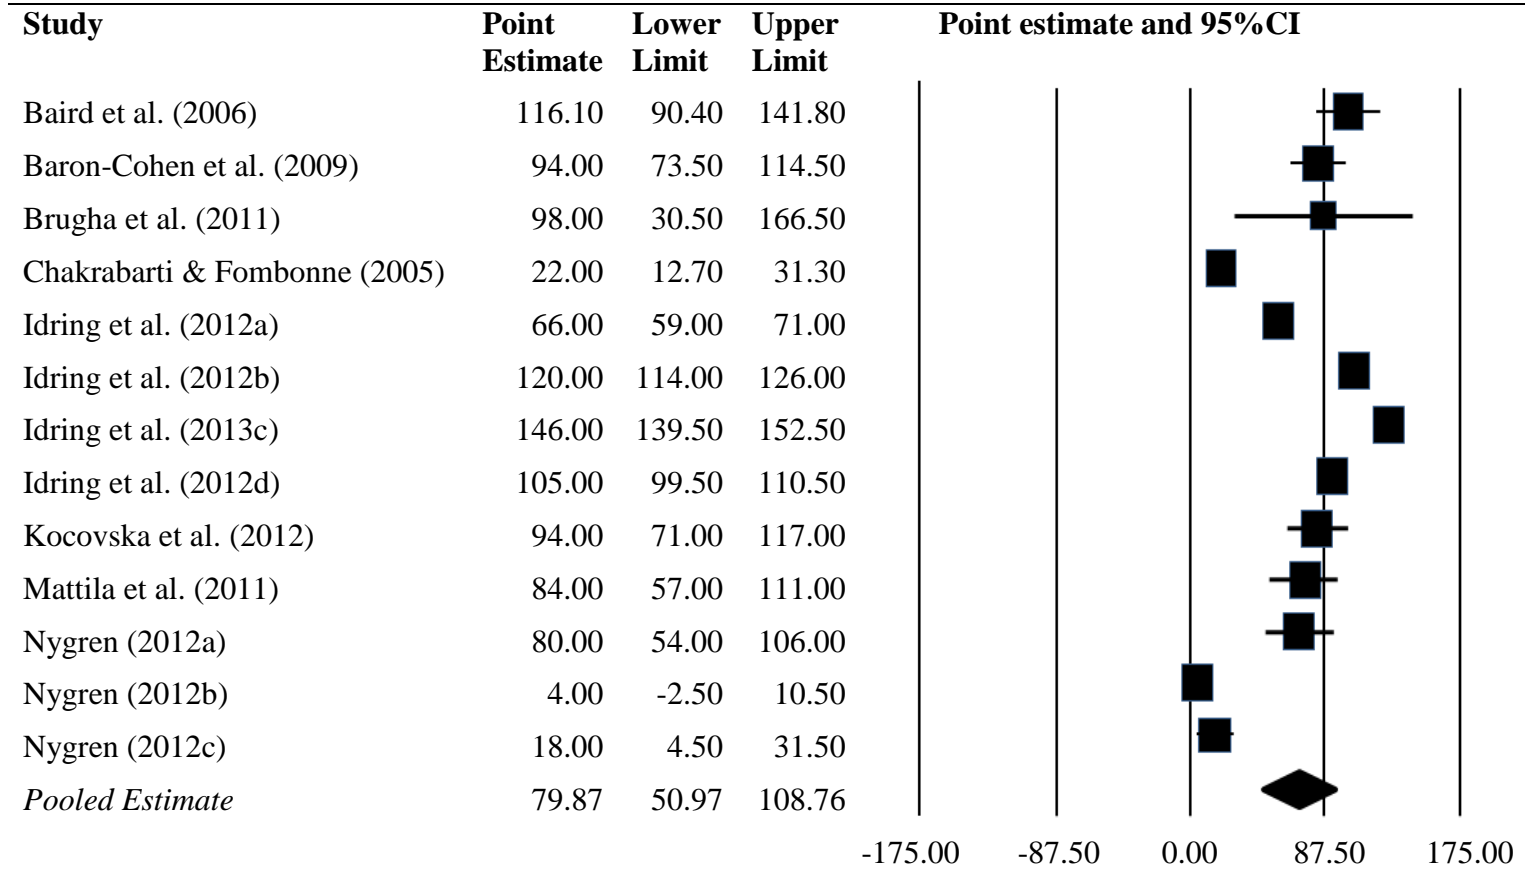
| Study | Point Estimate | Lower Limit | Upper Limit |
|---|---|---|---|
| Baird et al. (2006) | 116.10 | 90.40 | 141.80 |
| Baron-Cohen et al. (2009) | 94.00 | 73.50 | 114.50 |
| Brugha et al. (2011) | 98.00 | 30.50 | 166.50 |
| Chakrabarti & Fombonne (2005) | 22.00 | 12.70 | 31.30 |
| Idring et al. (2012a) | 66.00 | 59.00 | 71.00 |
| Idring et al. (2012b) | 120.00 | 114.00 | 126.00 |
| Idring et al. (2013c) | 146.00 | 139.50 | 152.50 |
| Idring et al. (2012d) | 105.00 | 99.50 | 110.50 |
| Kocovska et al. (2012) | 94.00 | 71.00 | 117.00 |
| Mattila et al. (2011) | 84.00 | 57.00 | 111.00 |
| Nygren (2012a) | 80.00 | 54.00 | 106.00 |
| Nygren (2012b) | 4.00 | -2.50 | 10.50 |
| Nygren (2012c) | 18.00 | 4.50 | 31.50 |
| *Pooled Estimate* | 79.87 | 50.97 | 108.76 |

Point estimate and 95%CI

-175.00 -87.50 0.00 87.50 175.00